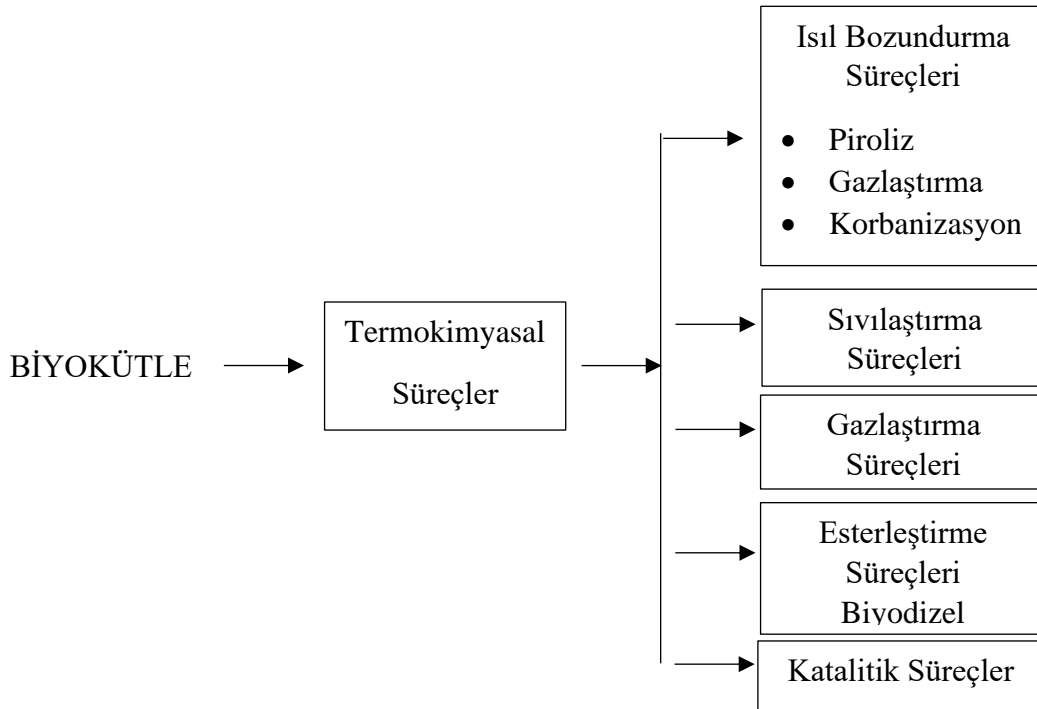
BİYOKÜTLE

Termokimyasal Süreçler

Isıl Bozundurma Süreçleri

- Piroliz
- Gazlaştırma
- Korbanizasyon

Sıvılaştırma Süreçleri

Gazlaştırma Süreçleri

Esterleştirme Süreçleri Biyodizel

Katalitik Süreçler